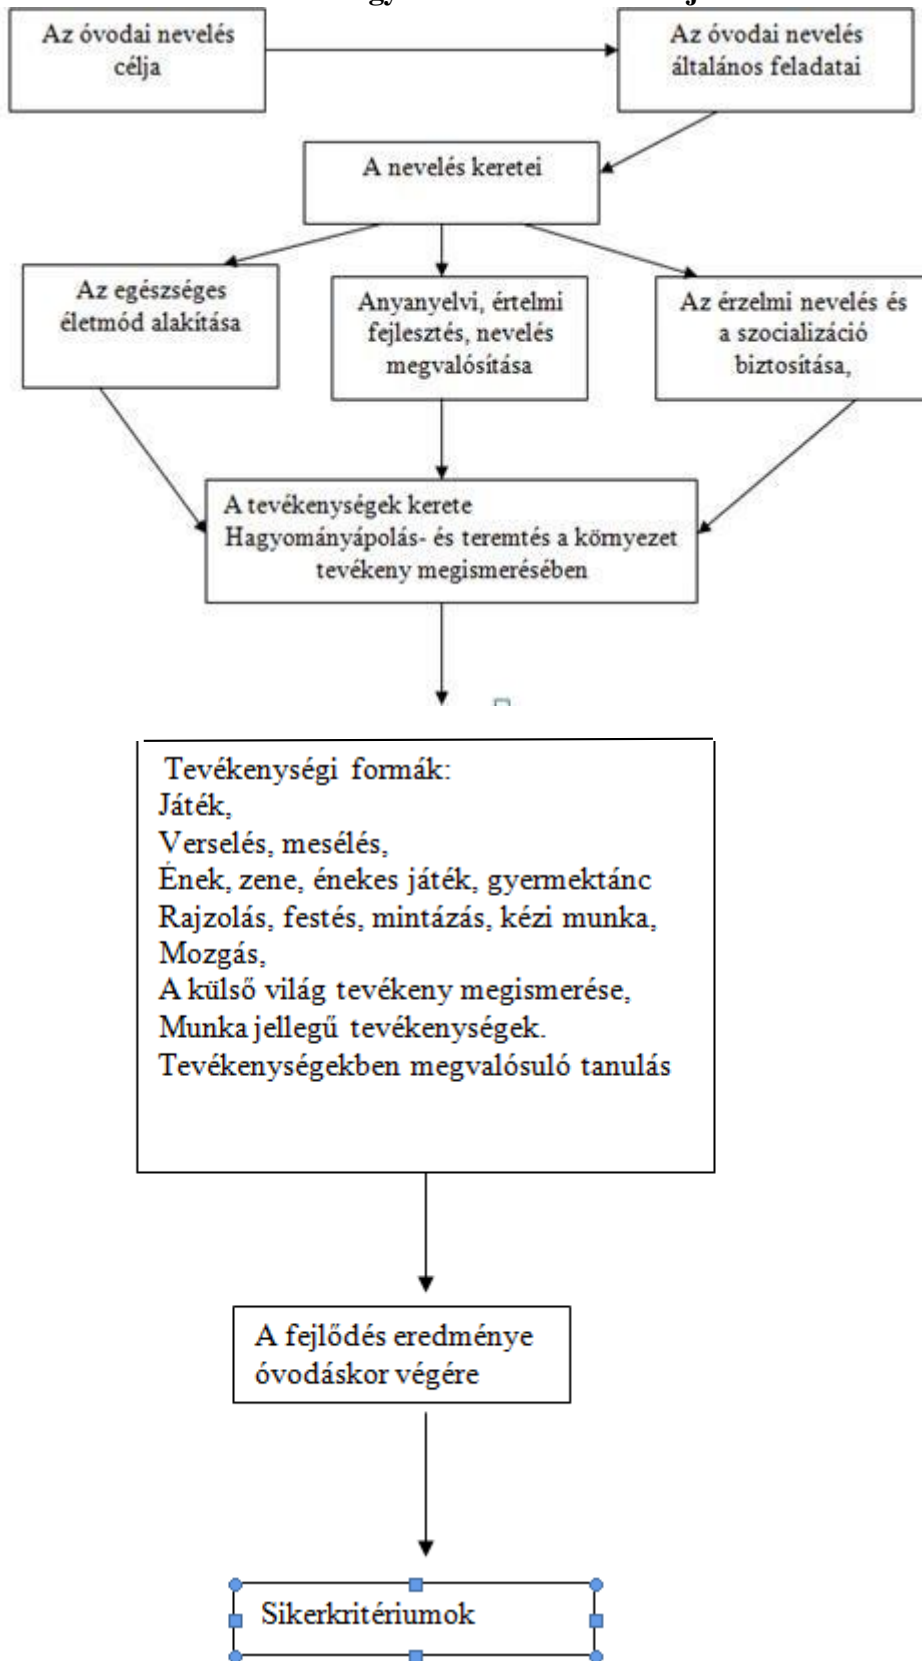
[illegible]

Az óvodai nevelés célja

Az óvodai nevelés általános feladatai

A nevelés keretei

Az egészséges életmód alakítása

Anyanyelvi, értelmi fejlesztés, nevelés megvalósítása

Az érzelmi nevelés és a szocializáció biztosítása,

A tevékenységek kerete
Hagyományápolás- és teremtés a környezet tevékeny megismerésében

Tevékenységi formák:
Játék,
Verselés, mesélés,
Ének, zene, énekes játék, gyermektánc
Rajzolás, festés, mintázás, kézi munka,
Mozgás,
A külső világ tevékeny megismerése,
Munka jellegű tevékenységek.
Tevékenységekben megvalósuló tanulás

A fejlődés eredménye óvodáskor végére

Sikerkritériumok